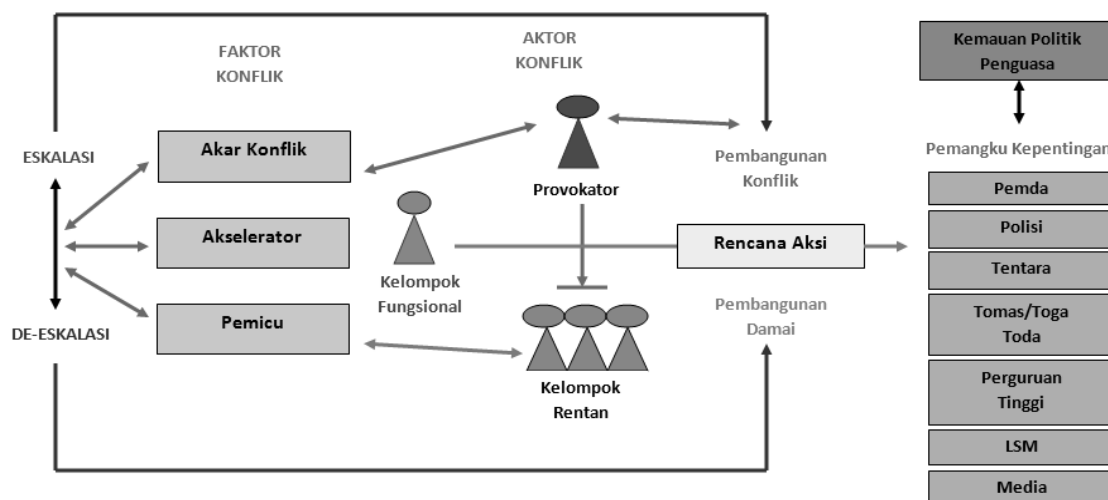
FAKTOR KONFLIK

AKTOR KONFLIK

Kemauan Politik Penguasa

ESKALASI

Akar Konflik

Provokator

Pembangunan Konflik

Pemangku Kepentingan

Pemda

Akselerator

Rencana Aksi

Polisi

Kelompok Fungsional

Tentara

DE-ESKALASI

Pemicu

Pembangunan Damai

Tomas/Toga Toda

Kelompok Rentan

Perguruan Tinggi

LSM

Media